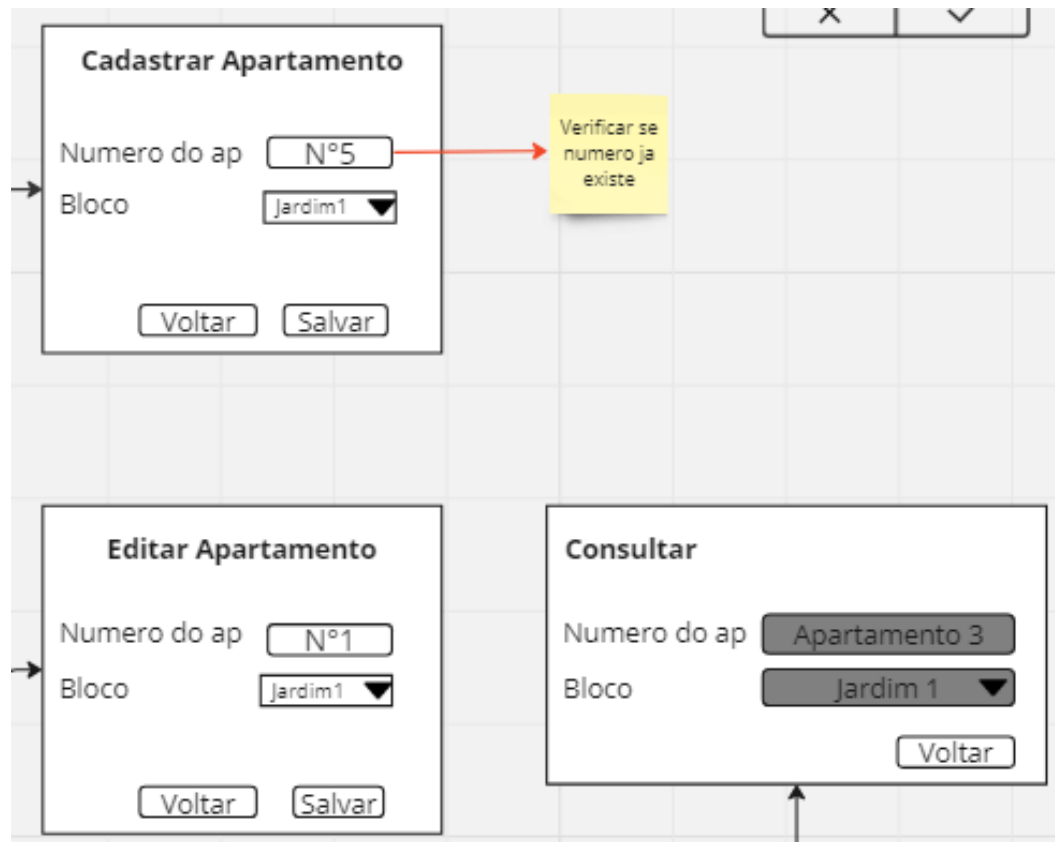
Cadastrar Apartamento

Numero do ap N°5
Bloco Jardim1

Voltar Salvar

Verificar se numero ja existe

Editar Apartamento

Numero do ap N°1
Bloco Jardim1

Voltar Salvar

Consultar

Numero do ap Apartamento 3
Bloco Jardim 1

Voltar